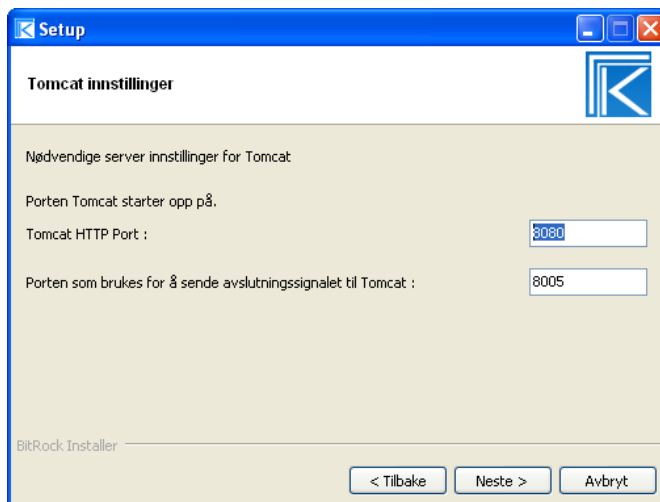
Setup

Tomcat innstillinger

Nødvendige server innstillinger for Tomcat

Porten Tomcat starter opp på.

Tomcat HTTP Port : 8080

Porten som brukes for å sende avslutningssignalet til Tomcat : 8005

BitRock Installer

< Tilbake
Neste >
Avbryt